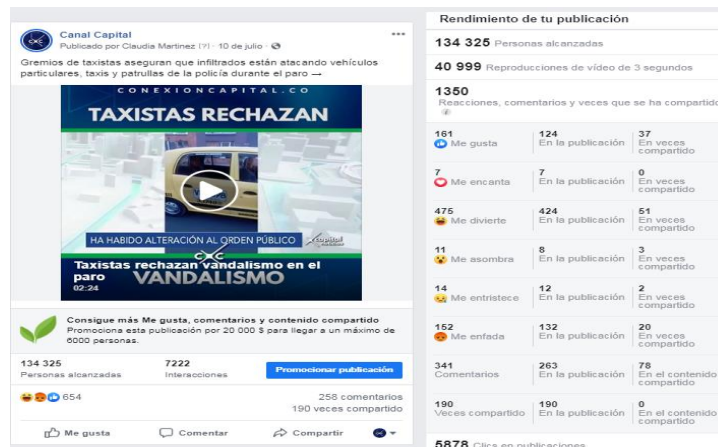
Canal Capital
Publicado por Claudia Martinez [?] · 10 de julio ·

Gremios de taxistas aseguran que infiltrados están atacando vehículos particulares, taxis y patrullas de la policía durante el paro →

CONEXIONCAPITAL.CO
TAXISTAS RECHAZAN
HA HABIDO ALTERACIÓN AL ORDEN PÚBLICO
Capital
Taxistas rechazan vandalismo en el paro
VANDALISMO
02:24

Consigue más Me gusta, comentarios y contenido compartido
Promociona esta publicación por 20 000 $ para llegar a un máximo de 6000 personas.

134 325
Personas alcanzadas
7222
Interacciones
Promocionar publicación

654
258 comentarios
190 veces compartido

Me gusta Comentar Compartir

Rendimiento de tu publicación

134 325 Personas alcanzadas

40 999 Reproducciones de vídeo de 3 segundos

1350
Reacciones, comentarios y veces que se ha compartido

| | | |
|---|---|---|
| 161 Me gusta | 124 En la publicación | 37 En veces compartido |
| 7 Me encanta | 7 En la publicación | 0 En veces compartido |
| 475 Me divierte | 424 En la publicación | 51 En veces compartido |
| 11 Me asombra | 8 En la publicación | 3 En veces compartido |
| 14 Me entristece | 12 En la publicación | 2 En veces compartido |
| 152 Me enfada | 132 En la publicación | 20 En veces compartido |
| 341 Comentarios | 263 En la publicación | 78 En el contenido compartido |
| 190 Veces compartido | 190 En la publicación | 0 En el contenido compartido |

5878 Clics en publicaciones